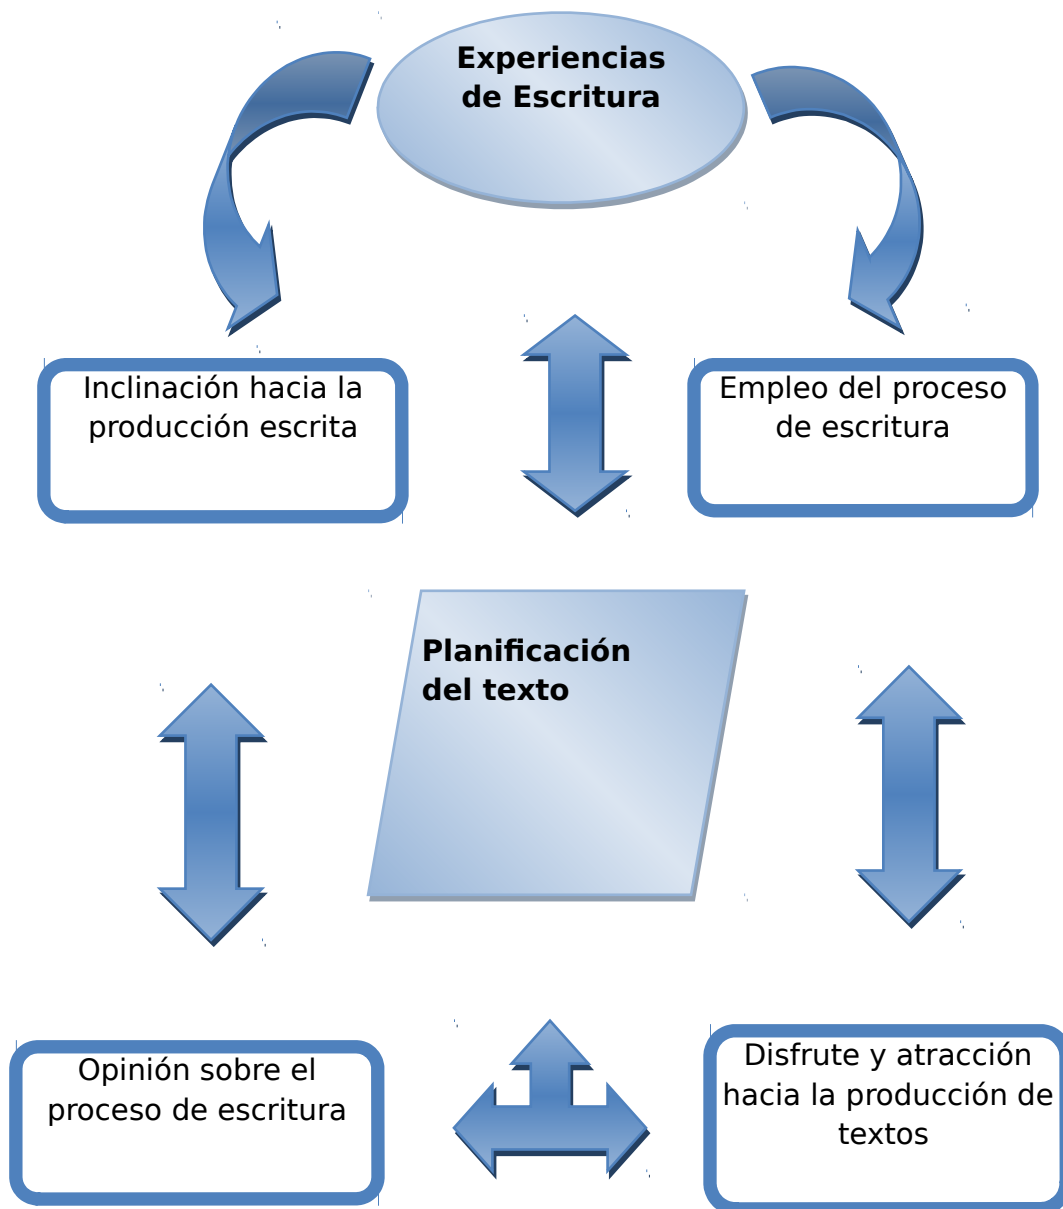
Experiencias de Escritura

Inclinación hacia la producción escrita

Empleo del proceso de escritura

Planificación del texto

Opinión sobre el proceso de escritura

Disfrute y atracción hacia la producción de textos